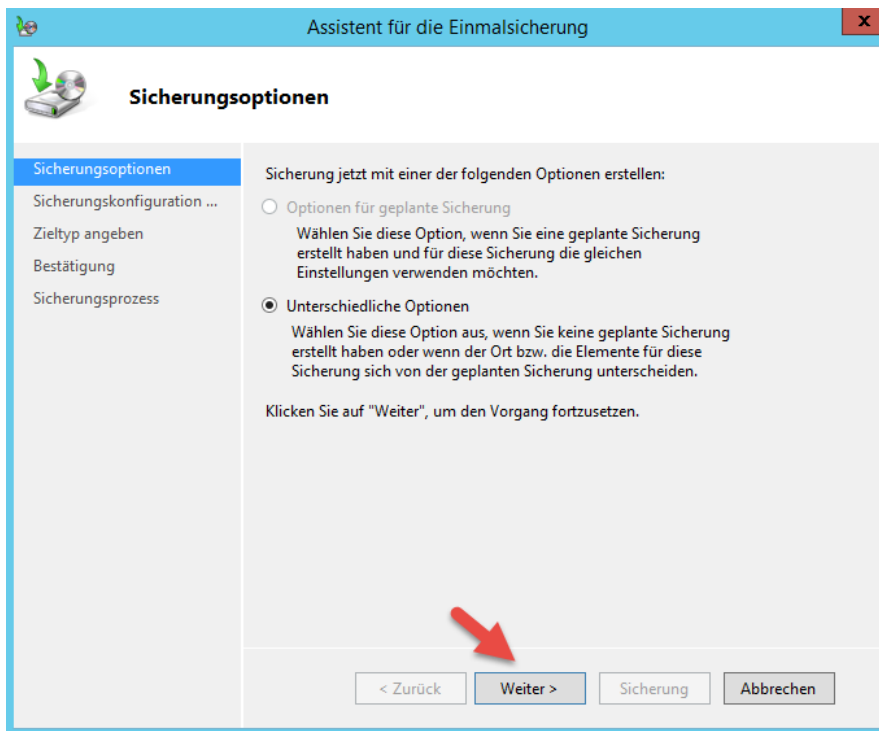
Assistent für die Einmalsicherung

x

Sicherungsoptionen

Sicherungsoptionen
Sicherungskonfiguration ...
Zieltyp angeben
Bestätigung
Sicherungsprozess

Sicherung jetzt mit einer der folgenden Optionen erstellen:

Optionen für geplante Sicherung
Wählen Sie diese Option, wenn Sie eine geplante Sicherung erstellt haben und für diese Sicherung die gleichen Einstellungen verwenden möchten.

Unterschiedliche Optionen
Wählen Sie diese Option aus, wenn Sie keine geplante Sicherung erstellt haben oder wenn der Ort bzw. die Elemente für diese Sicherung sich von der geplanten Sicherung unterscheiden.

Klicken Sie auf "Weiter", um den Vorgang fortzusetzen.

< Zurück
Weiter >
Sicherung
Abbrechen